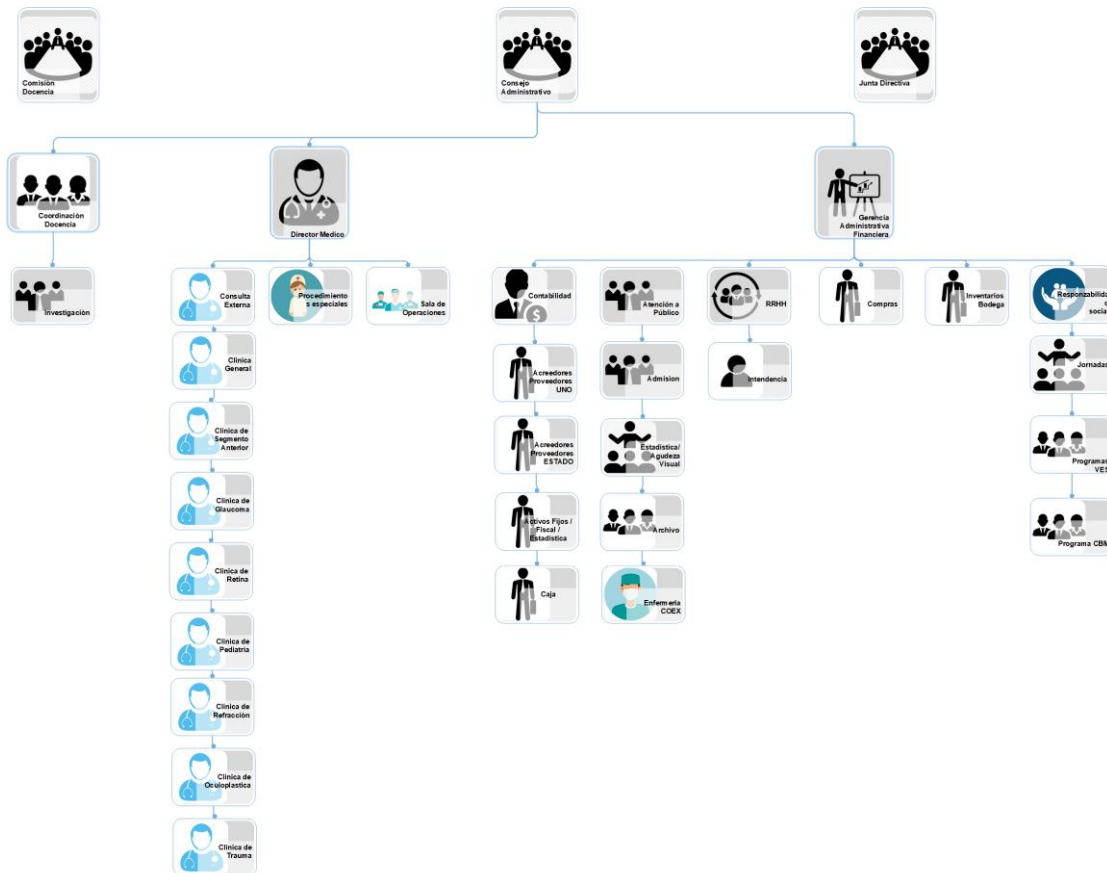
Comisión Docencia

Consejo Administrativo

Junta Directiva

Coordinación Docencia

Investigación

Director Medico

Consulta Externa

Clinica General

Clinica de Segmento Anterior

Clinica de Glaucoma

Clinica de Retina

Clinica de Pediatria

Clinica de Refracción

Clinica de Oculoplastica

Clinica de Trauma

Procedimientos especiales

Sala de Operaciones

Gerencia Administrativa Financiera

Contabilidad

Acreedores Proveedores UNO

Acreedores Proveedores ESTADO

Activos Fijos / Fiscal / Estadistica

Caja

Atención a Público

Admision

Estadística/ Agudeza Visual

Archivo

Enfermeria COEX

RRHH

Intendencia

Compras

Inventarios Bodega

Responzabilida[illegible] socia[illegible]

Jornadas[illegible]

Programas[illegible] VES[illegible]

Programa CBM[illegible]